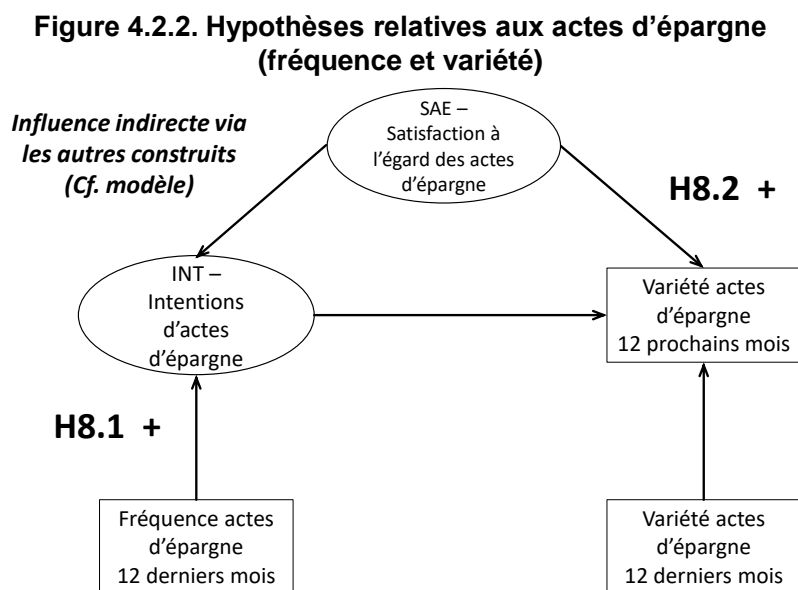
Figure 4.2.2. Hypothèses relatives aux actes d'épargne (fréquence et variété)

Influence indirecte via les autres construits (Cf. modèle)

SAE – Satisfaction à l'égard des actes d'épargne

H8.2 +

INT – Intentions d'actes d'épargne

Variété actes d'épargne 12 prochains mois

H8.1 +

Fréquence actes d'épargne 12 derniers mois

Variété actes d'épargne 12 derniers mois